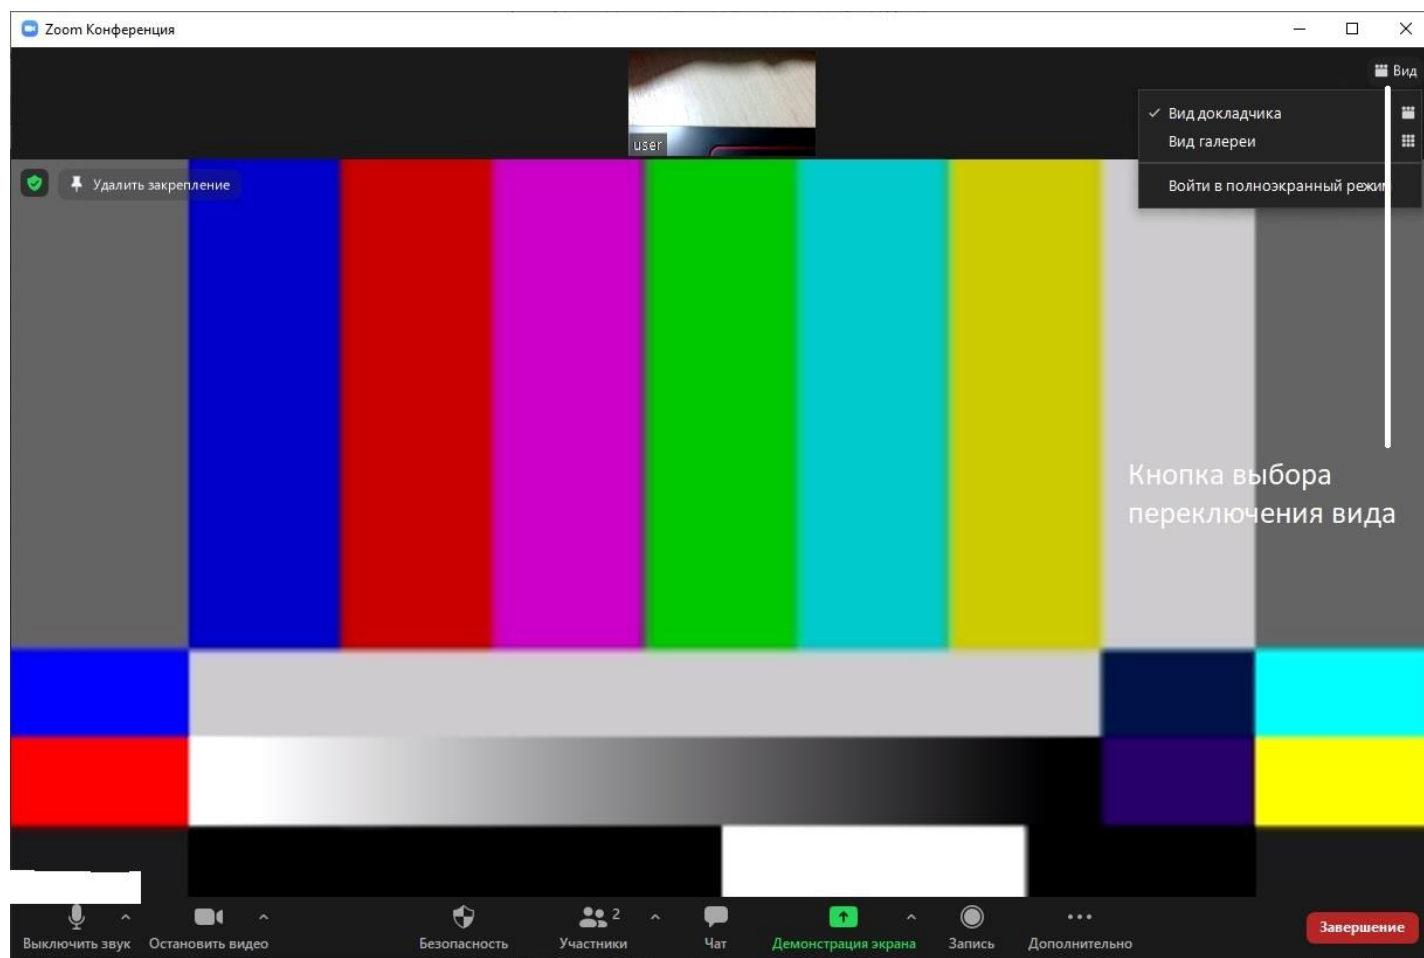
Zoom Конференция

Вид

✓ Вид докладчика
Вид галереи
Войти в полноэкранный режи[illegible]

user

Удалить закрепление

Кнопка выбора переключения вида

Выключить звук
Остановить видео
Безопасность
2
Участники
Чат
Демонстрация экрана
Запись
Дополнительно
Завершение